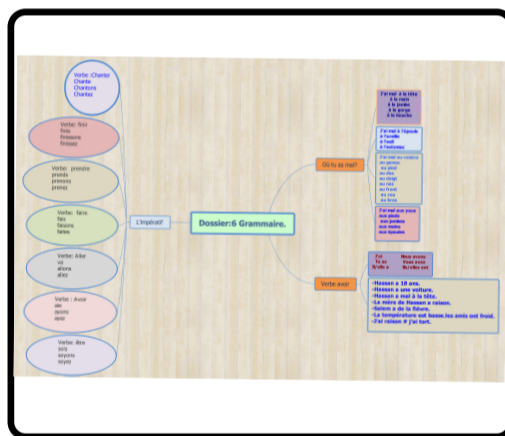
Verbe :Chanter
Chante
Chantons
Chantez

Verbe: finir
finis
finissons
finissez

Verbe: prendre
prends
prenons
prenez

Verbe: faire
fais
faisons
faites

Verbe: Aller
va
allons
allez

Verbe : Avoir
aie
ayons
ayez

Verbe: être
sois
soyons
soyez

L'impératif

Dossier:6 Grammaire.

Où tu as mal?

J'ai mal à la tête
à la main
à la jambe
à la gorge
à la bouche

J'ai mal à l'épaule
à l'oreille
à l'oeil
à l'estomac

J'ai mal au ventre
au genou
au pied
au dos
au doigt
au nez
au front
au cou
au bras

J'ai mal aux yeux
aux pieds
aux jambes
aux mains
aux épaules

Verbe avoir

J'ai
Tu as
Il/elle a
Nous avons
Vous avez
Ils/elles ont

-Hassan a 18 ans.
-Hassan a une voiture.
-Hassan a mal à la tête.
-La mère de Hassan a raison.
-Salem a de la fièvre.
-La température est basse.les amis ont froid.
-J'ai raison # j'ai tort.